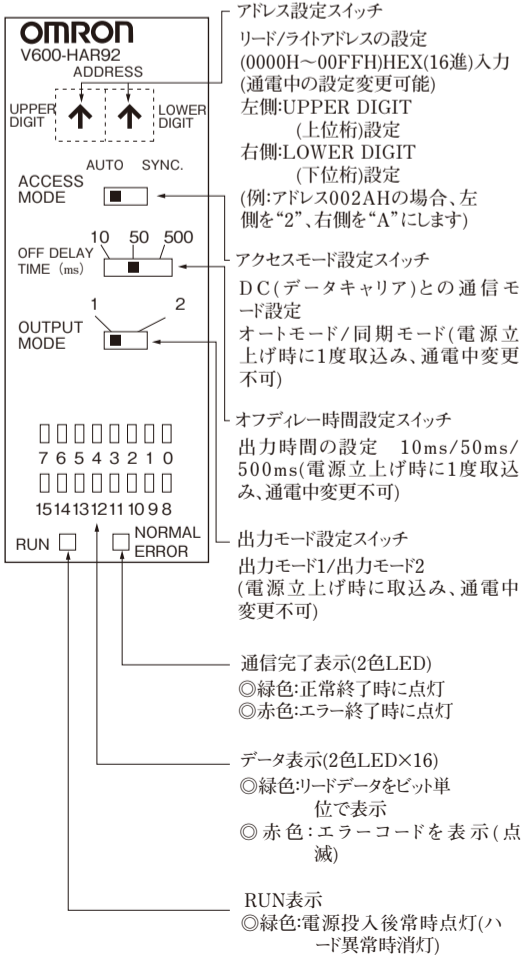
OMRON
V600-HAR92
ADDRESS
UPPER DIGIT
LOWER DIGIT

AUTO SYNC.
ACCESS MODE

10 50 500
OFF DELAY TIME (ms)

1 2
OUTPUT MODE

7 6 5 4 3 2 1 0
15 14 13 12 11 10 9 8

RUN
NORMAL ERROR

アドレス設定スイッチ
リード/ライトアドレスの設定
(0000H～00FFH)HEX(16進)入力
(通電中の設定変更可能)
左側:UPPER DIGIT
(上位桁)設定
右側:LOWER DIGIT
(下位桁)設定
(例:アドレス002AHの場合、左側を"2"、右側を"A"にします)

アクセスモード設定スイッチ
DC(データキャリア)との通信モード設定
オートモード/同期モード(電源立上げ時に1度取込み、通電中変更不可)

オフディレー時間設定スイッチ
出力時間の設定 10ms/50ms/500ms(電源立上げ時に1度取込み、通電中変更不可)

出力モード設定スイッチ
出力モード1/出力モード2
(電源立上げ時に取込み、通電中変更不可)

通信完了表示(2色LED)
◎緑色:正常終了時に点灯
◎赤色:エラー終了時に点灯

データ表示(2色LED×16)
◎緑色:リードデータをビット単位で表示
◎赤色:エラーコードを表示(点滅)

RUN表示
◎緑色:電源投入後常時点灯(ハード異常時消灯)